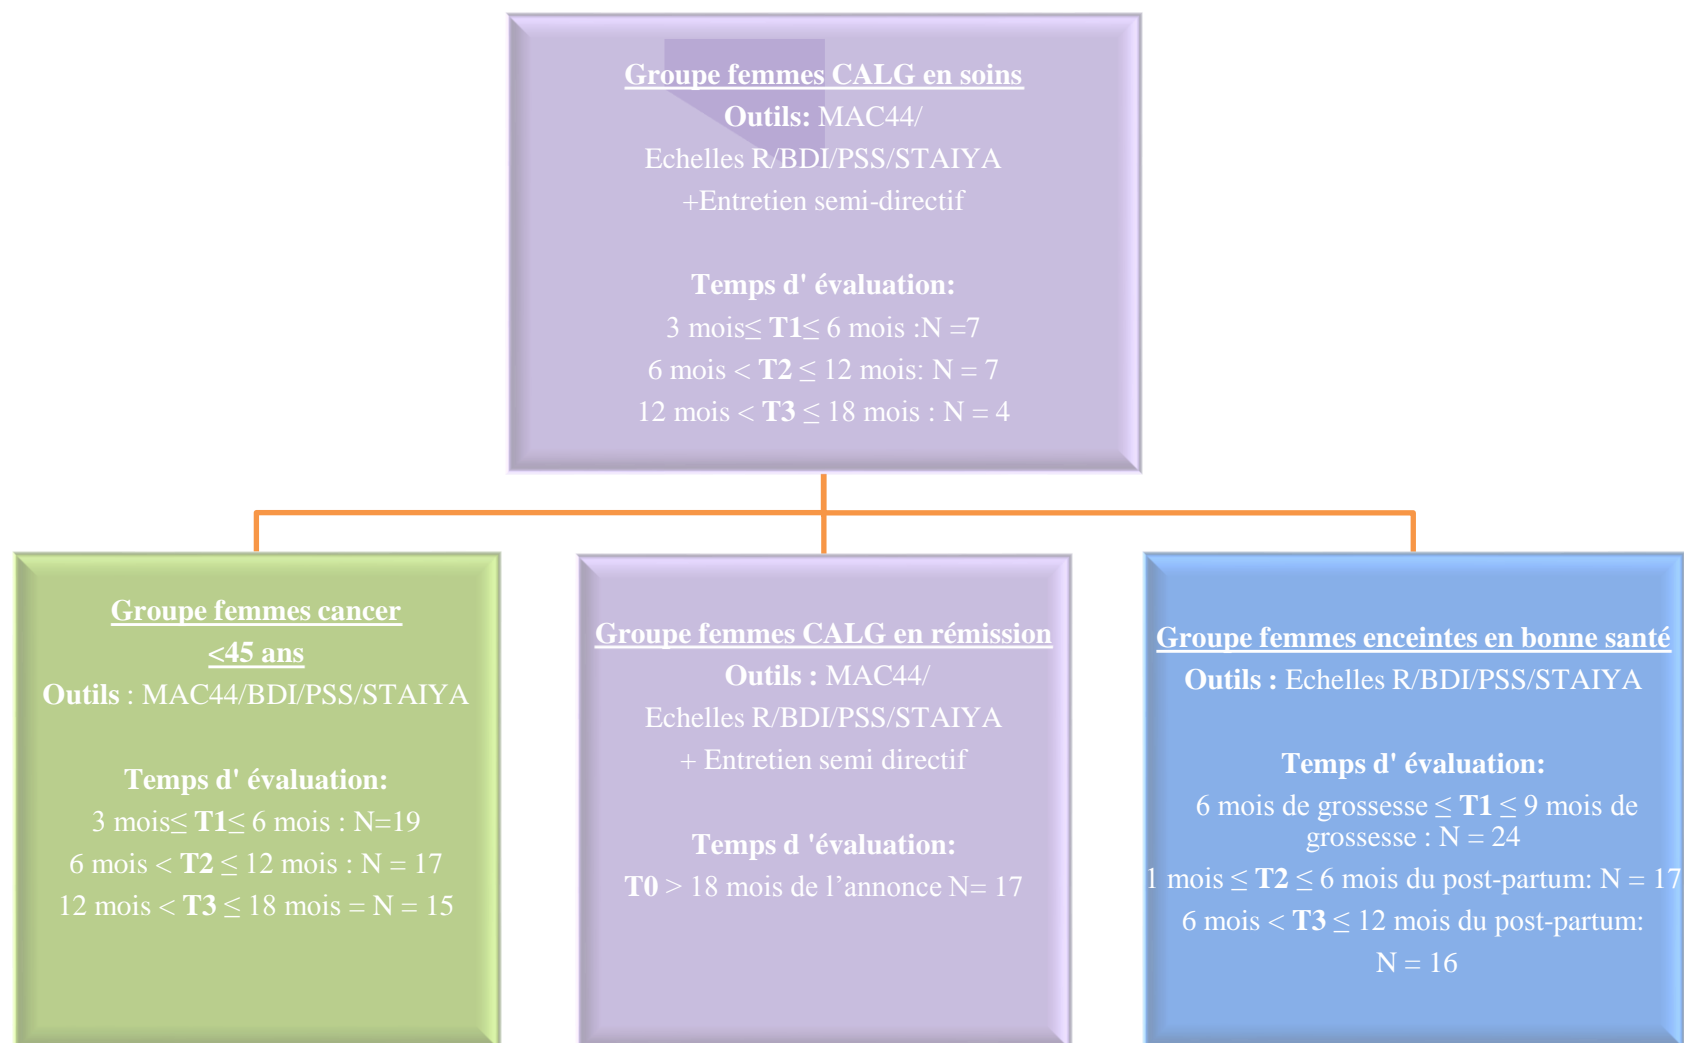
Groupe femmes CALG en soins
Outils: MAC44/
Echelles R/BDI/PSS/STAIYA
+Entretien semi-directif

Temps d' évaluation:
3 mois$\leq$ T1$\leq$ 6 mois :N =7
6 mois < T2 $\leq$ 12 mois: N = 7
12 mois < T3 $\leq$ 18 mois : N = 4

Groupe femmes cancer
<45 ans
Outils : MAC44/BDI/PSS/STAIYA

Temps d' évaluation:
3 mois$\leq$ T1$\leq$ 6 mois : N=19
6 mois < T2 $\leq$ 12 mois : N = 17
12 mois < T3 $\leq$ 18 mois = N = 15

Groupe femmes CALG en rémission
Outils : MAC44/
Echelles R/BDI/PSS/STAIYA
+ Entretien semi directif

Temps d 'évaluation:
T0 > 18 mois de l'annonce N= 17

Groupe femmes enceintes en bonne santé
Outils : Echelles R/BDI/PSS/STAIYA

Temps d' évaluation:
6 mois de grossesse $\leq$ T1 $\leq$ 9 mois de grossesse : N = 24
1 mois $\leq$ T2 $\leq$ 6 mois du post-partum: N = 17
6 mois < T3 $\leq$ 12 mois du post-partum:
N = 16